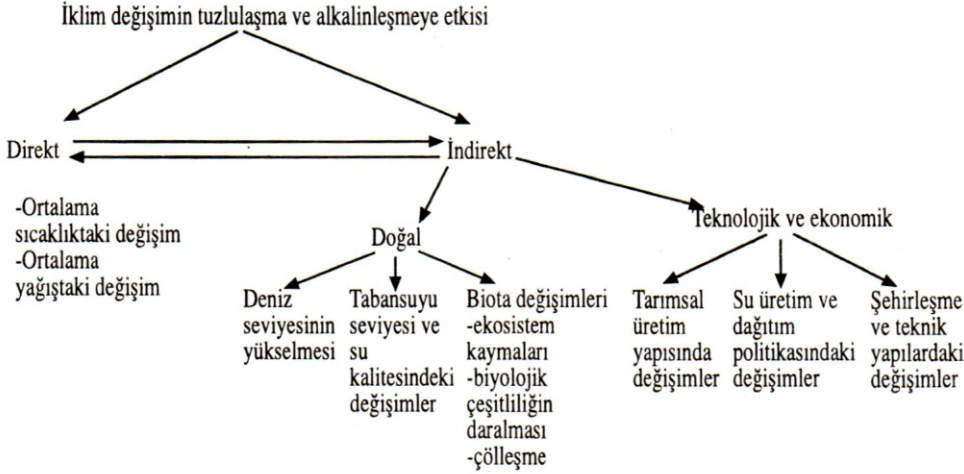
İklim değişimin tuzlulaşma ve alkalinleşmeye etkisi

Direkt

İndirekt

-Ortalama sıcaklıktaki değişim
-Ortalama yağıştaki değişim

Doğal

Teknolojik ve ekonomik

Deniz seviyesinin yükselmesi

Tabansuyu seviyesi ve su kalitesindeki değişimler

Biota değişimleri
-ekosistem kaymaları
-biyolojik çeşitliliğin daralması
-çölleşme

Tarımsal üretim yapısında değişimler

Su üretim ve dağıtım politikasındaki değişimler

Şehirleşme ve teknik yapılardaki değişimler